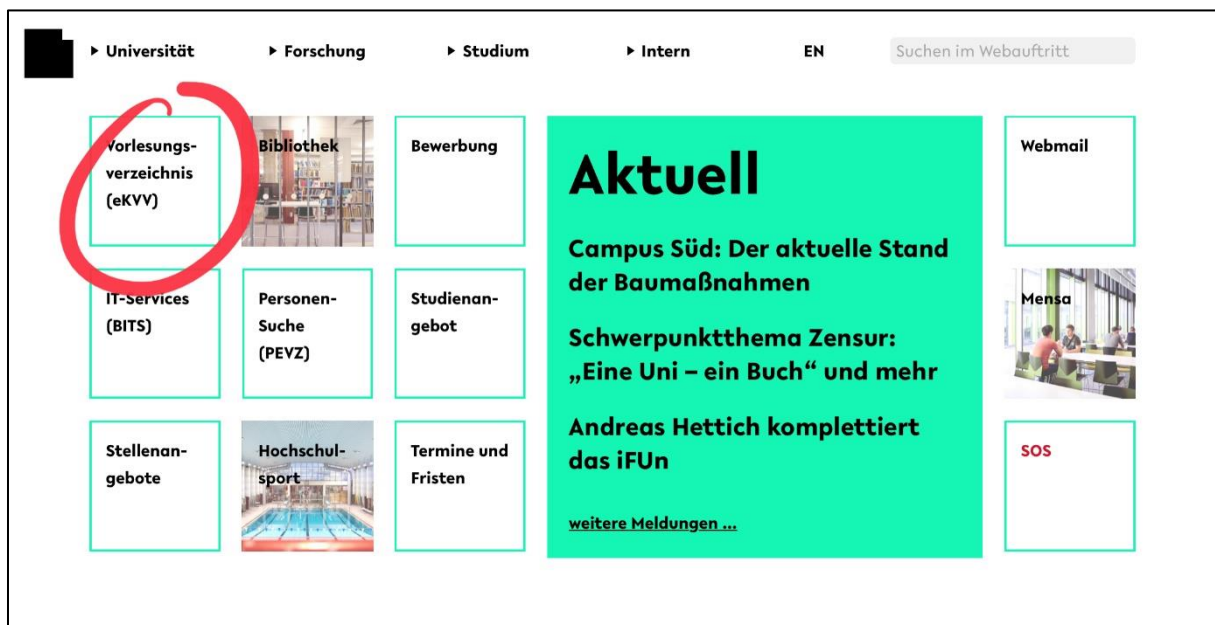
▸ Universität ▸ Forschung ▸ Studium ▸ Intern EN Suchen im Webauftritt

Vorlesungsverzeichnis (eKVV)

Bibliothek

Bewerbung

Aktuell

Campus Süd: Der aktuelle Stand der Baumaßnahmen

Schwerpunktthema Zensur: „Eine Uni – ein Buch“ und mehr

Andreas Hettich komplettiert das iFUn

weitere Meldungen ...

Webmail

IT-Services (BITS)

Personen-Suche (PEVZ)

Studienangebot

Mensa

Stellenangebote

Hochschulsport

Termine und Fristen

SOS